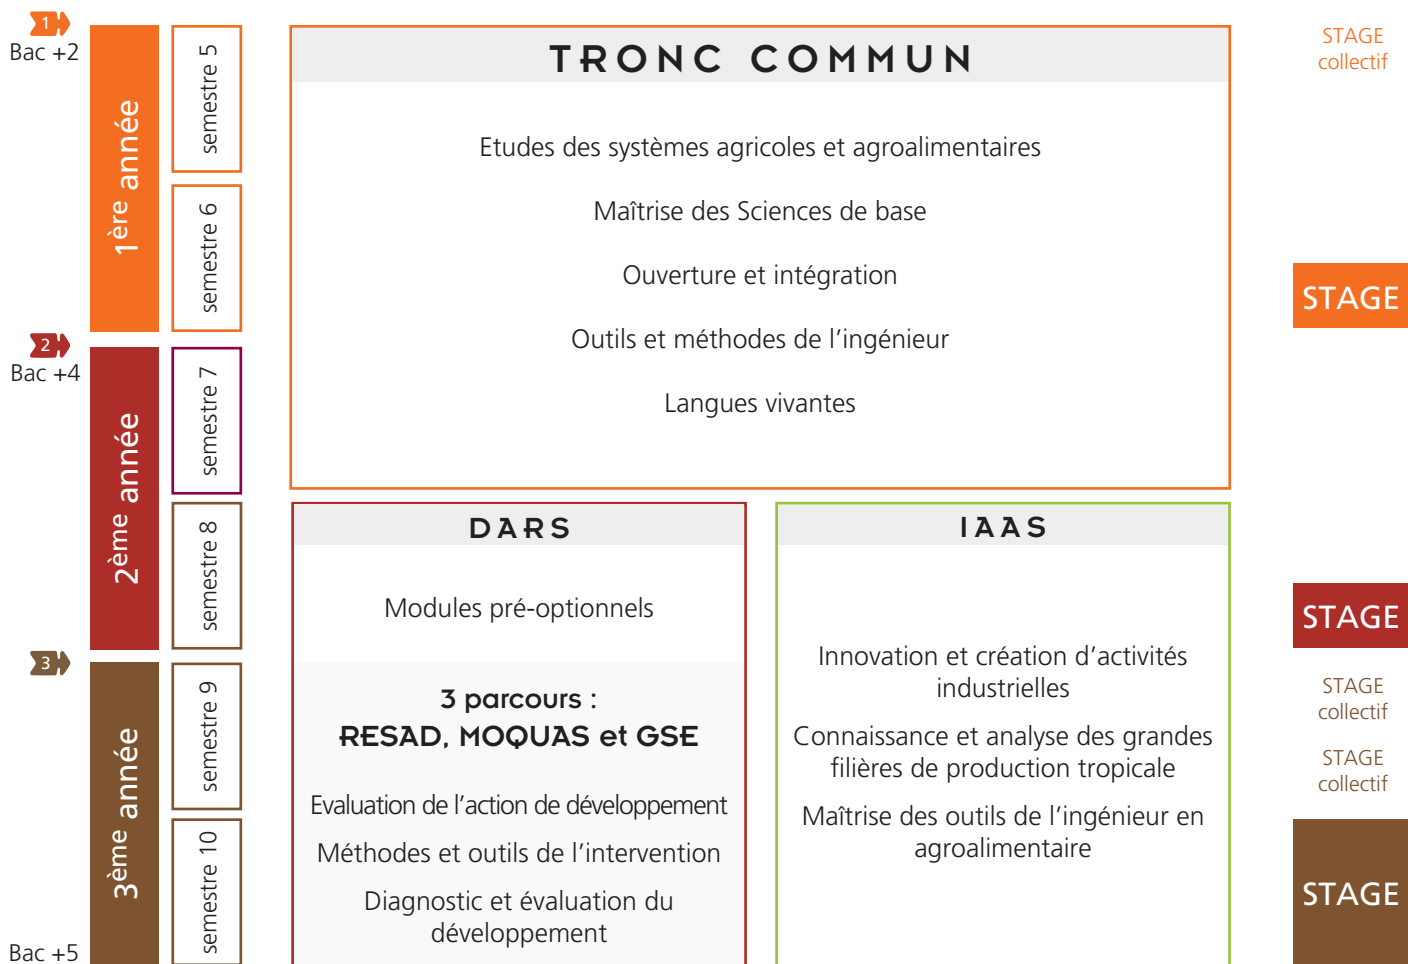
1
Bac +2

1ère année

semestre 5

semestre 6

TRONC COMMUN

Etudes des systèmes agricoles et agroalimentaires

Maîtrise des Sciences de base

Ouverture et intégration

Outils et méthodes de l'ingénieur

Langues vivantes

STAGE collectif

STAGE

2
Bac +4

2ème année

semestre 7

semestre 8

DARS

Modules pré-optionnels

3 parcours :
RESAD, MOQUAS et GSE

Evaluation de l'action de développement

Méthodes et outils de l'intervention

Diagnostic et évaluation du développement

IAAS

Innovation et création d'activités industrielles

Connaissance et analyse des grandes filières de production tropicale

Maîtrise des outils de l'ingénieur en agroalimentaire

STAGE

STAGE collectif

STAGE collectif

3

3ème année

semestre 9

semestre 10

Bac +5

STAGE